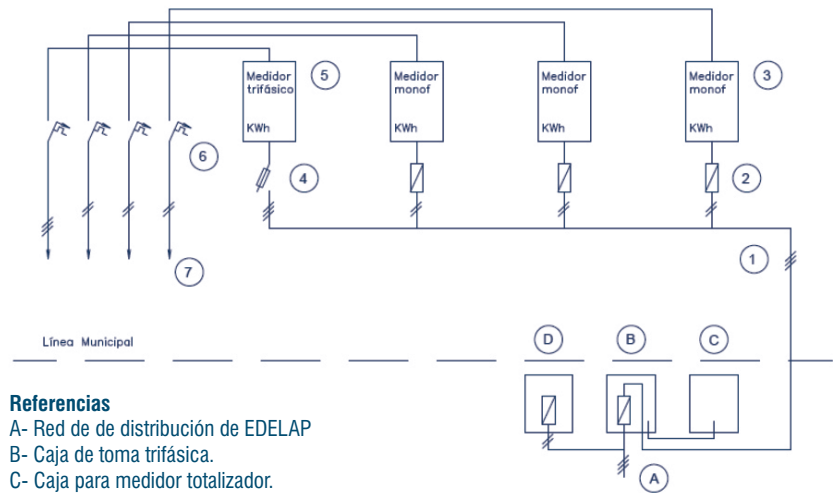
Medidor trifásico
KWh
5

Medidor monof
KWh

Medidor monof
KWh

Medidor monof
KWh
3

6
4
2
1
7

Línea Municipal

D
B
C
A

**Referencias**
A- Red de de distribución de EDELAP
B- Caja de toma trifásica.
C- Caja para medidor totalizador.